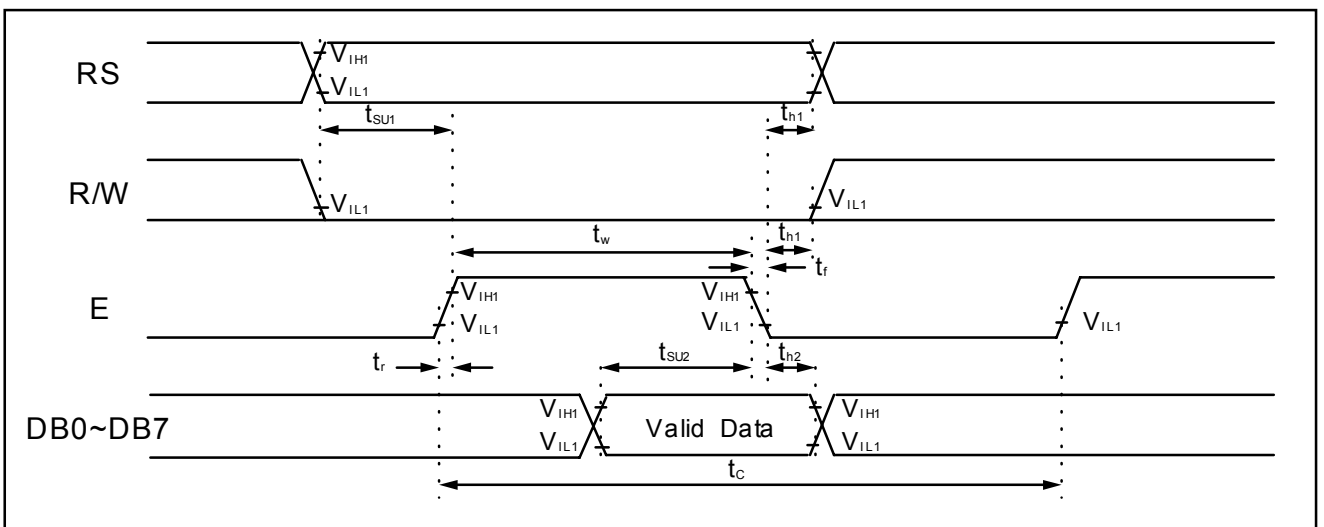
RS
$V_{IH1}$
$V_{IL1}$
$t_{SU1}$
$t_{h1}$
R/W
$V_{IL1}$
$V_{IL1}$
$t_w$
$t_{h1}$
$t_f$
E
$V_{IH1}$
$V_{IL1}$
$V_{IH1}$
$V_{IL1}$
$V_{IL1}$
$t_r$
$t_{SU2}$
$t_{h2}$
DB0~DB7
$V_{IH1}$
$V_{IL1}$
Valid Data
$V_{IH1}$
$V_{IL1}$
$t_C$